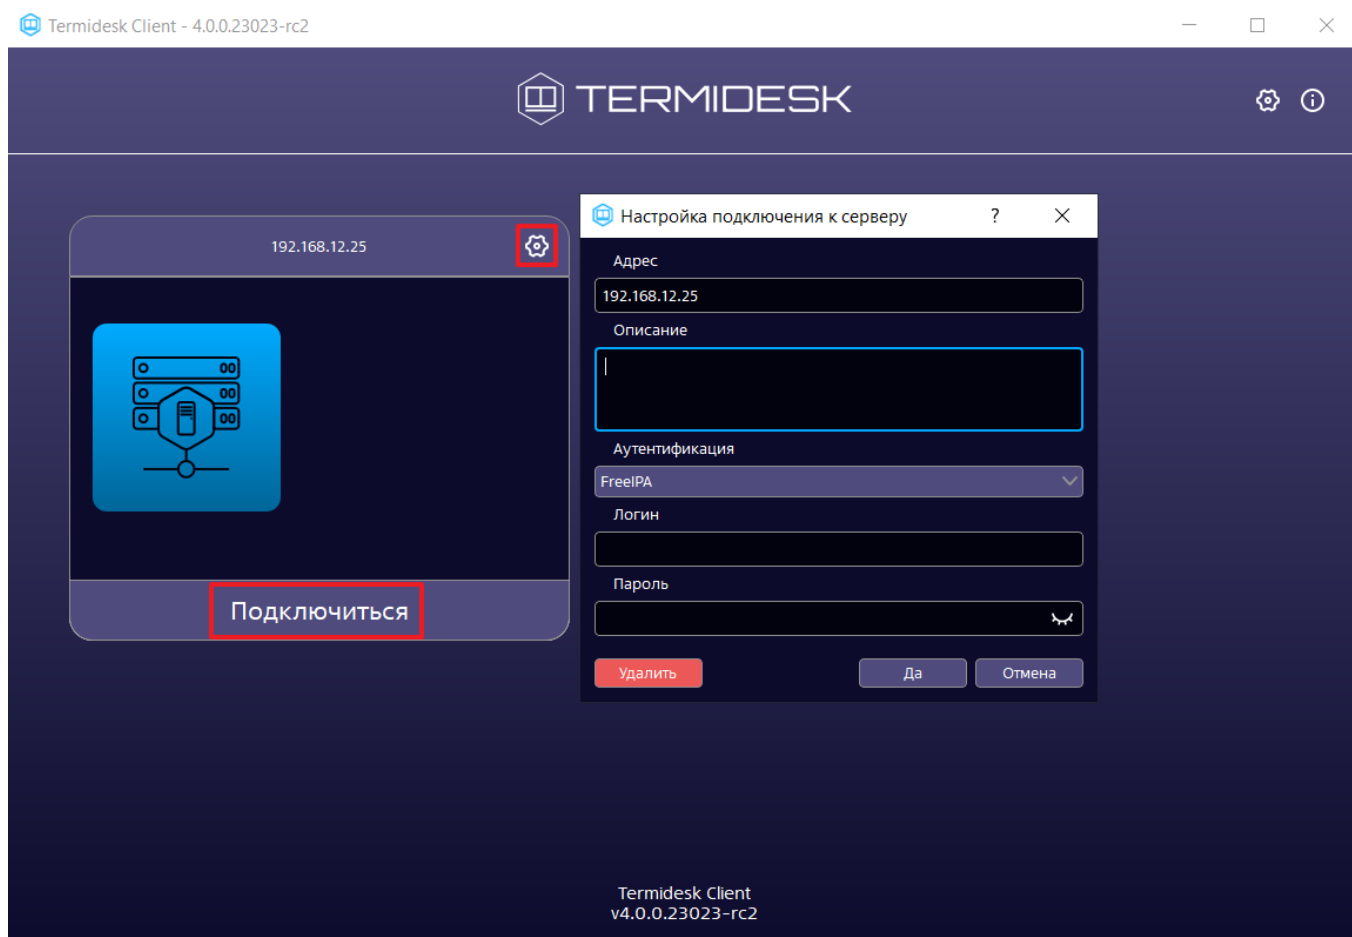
Termidesk Client - 4.0.0.23023-rc2

TERMIDESK

192.168.12.25

Подключиться

Настройка подключения к серверу ?

Адрес

192.168.12.25

Описание

Аутентификация

FreeIPA

Логин

Пароль

Удалить

Да

Отмена

Termidesk Client
v4.0.0.23023-rc2